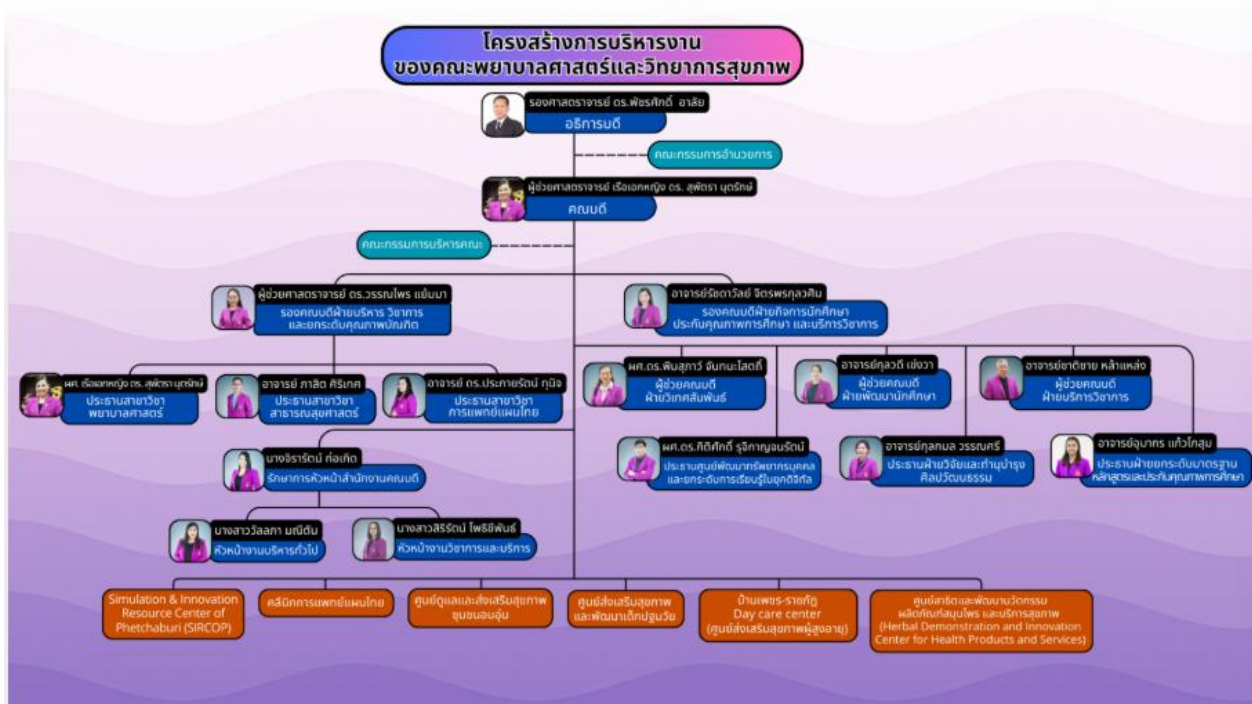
โครงสร้างการบริหารงาน
ของคณะพยาบาลศาสตร์และวิทยาการสุขภาพ

รองศาสตราจารย์ ดร.พัชรศักดิ์ อาลัย
อธิการบดี

คณะกรรมการอำนวยการ

ผู้ช่วยศาสตราจารย์ เรือเอกหญิง ดร. สุพัตรา บุตรักษ์
คณบดี

คณะกรรมการบริหารคณะ

ผู้ช่วยศาสตราจารย์ ดร.วรรณไพร แย้มมา
รองคณบดีฝ่ายบริหาร วิชาการ และยกระดับคุณภาพบัณฑิต

อาจารย์รัชดาวัลย์ จิตรพรกุลวศิน
รองคณบดีฝ่ายกิจการนักศึกษา ประกันคุณภาพการศึกษา และบริการวิชาการ

ผศ. เรือเอกหญิง ดร. สุพัตรา บุตรักษ์
ประธานสาขาวิชา พยาบาลศาสตร์

อาจารย์ ภาสิต ศิริเทศ
ประธานสาขาวิชา สาธารณสุขศาสตร์

อาจารย์ ดร.ประกายรัตน์ ภูนิล
ประธานสาขาวิชา การแพทย์แผนไทย

ผศ.ดร.พินสุภาว์ จินทนะโสตถิ์
ผู้ช่วยคณบดี ฝ่ายวิเทศสัมพันธ์

อาจารย์กุลวดี เข่งวา
ผู้ช่วยคณบดี ฝ่ายพัฒนานักศึกษา

อาจารย์ชาติชาย หล้าแหล่ง
ผู้ช่วยคณบดี ฝ่ายบริการวิชาการ

ผศ.ดร.กิติศักดิ์ รุจิกาญจนรัตน์
ประธานศูนย์พัฒนาทรัพยากรบุคคล และยกระดับการเรียนรู้ในยุคดิจิทัล

อาจารย์กุลกมล วรรณศรี
ประธานฝ่ายวิจัยและทำนุบำรุง ศิลปวัฒนธรรม

อาจารย์อุมาพร แก้วโกสุม
ประธานฝ่ายยกระดับมาตรฐาน หลักสูตรและประกันคุณภาพการศึกษา

นางจิราวัตน์ ท่อเกิด
รักษาการหัวหน้าสำนักงานคณบดี

นางสาววัลลภา มณีต้น
หัวหน้างานบริหารทั่วไป

นางสาวสิริรัตน์ โพธิ์พันธ์
หัวหน้างานวิชาการและบริการ

Simulation & Innovation Resource Center of Phetchaburi (SIRCOP)

คลินิกการแพทย์แผนไทย

ศูนย์ดูแลและส่งเสริมสุขภาพ ชุมชนอบอุ่น

ศูนย์ส่งเสริมสุขภาพ และพัฒนาเด็กปฐมวัย

บ้านเพชร-ราชภัฏ Day care center (ศูนย์ส่งเสริมสุขภาพผู้สูงอายุ)

ศูนย์สาธิตและพัฒนานวัตกรรม ผลิตภัณฑ์สมุนไพร และบริการสุขภาพ (Herbal Demonstration and Innovation Center for Health Products and Services)